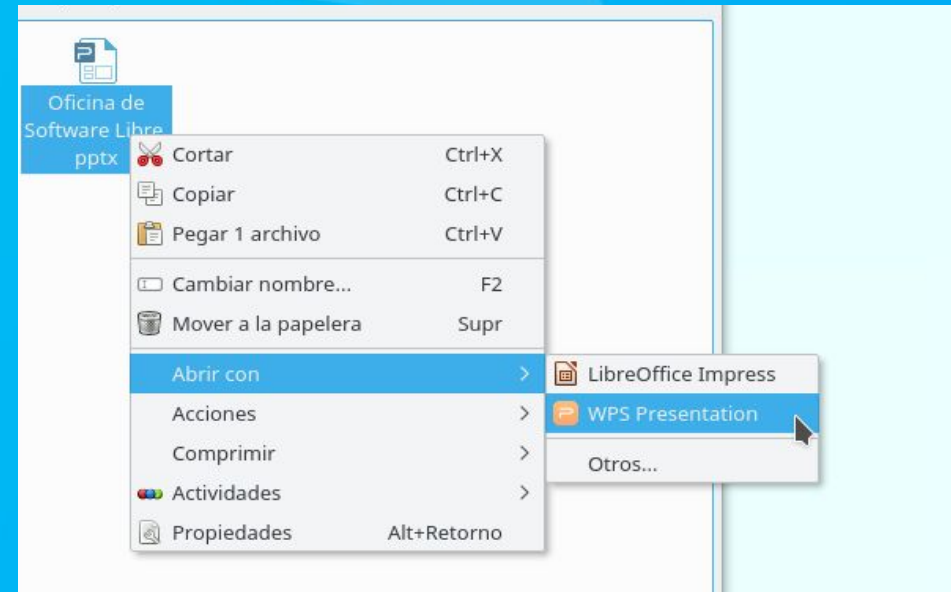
Oficina de Software Libre pptx

Cortar Ctrl+X
Copiar Ctrl+C
Pegar 1 archivo Ctrl+V
Cambiar nombre... F2
Mover a la papelera Supr
Abrir con
Acciones
Comprimir
Actividades
Propiedades Alt+Retorno

LibreOffice Impress
WPS Presentation
Otros...